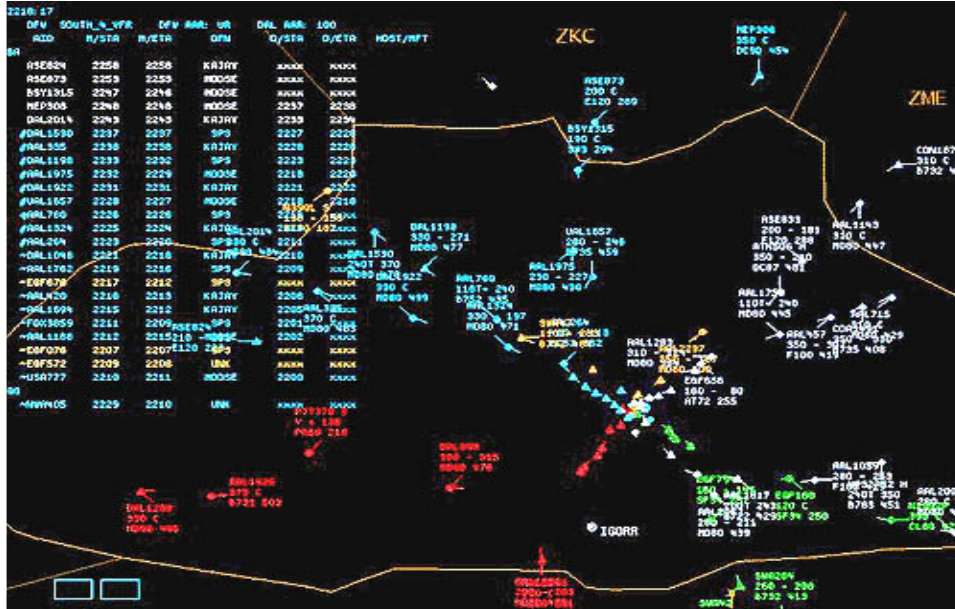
2218:17
DFW SOUTH_4_VFR DFW AAR: 90 DAL AAR: 100
AID M/STA M/ETA DFN D/STA D/ETA HOST/MFT
SA

| | | | | | |
|---|---|---|---|---|---|
| ASE824 | 2258 | 2258 | KAJAY | xxxx | xxxx |
| ASE873 | 2253 | 2253 | MOOSE | xxxx | xxxx |
| BSY1315 | 2247 | 2246 | MOOSE | xxxx | xxxx |
| NEP308 | 2248 | 2248 | MOOSE | 2237 | 2238 |
| DAL2014 | 2243 | 2243 | KAJAY | 2235 | 2234 |
| #DAL1590 | 2237 | 2237 | SPS | 2227 | 2228 |
| #AAL935 | 2236 | 2236 | KAJAY | 2223 | 2224 |
| #DAL1198 | 2233 | 2232 | SPS | 2223 | 2222 |
| #AAL1975 | 2232 | 2229 | MOOSE | 2218 | 2220 |
| #DAL1922 | 2231 | 2231 | KAJAY | 2221 | 2221 |
| #UAL1657 | 2228 | 2227 | MOOSE | 2218 | 2218 |
| #AAL760 | 2228 | 2226 | SPS | 2220 | 2217 |
| #AAL1324 | 2225 | 2224 | KAJAY | 2214 | 2215 |
| #AAL264 | 2223 | 2220 | SPS | 2211 | 2211 |
| ~DAL1048 | 2221 | 2216 | KAJAY | 2211 | 2207 |
| ~AAL1762 | 2219 | 2216 | SPS | 2209 | xxxx |
| ~EGF670 | 2217 | 2212 | SPS | 2206 | xxxx |
| ~AAL420 | 2216 | 2213 | KAJAY | 2206 | xxxx |
| ~AAL1694 | 2215 | 2212 | KAJAY | 2205 | xxxx |
| ~FDX3059 | 2211 | 2209 | SPS | 2201 | xxxx |
| ~AAL1166 | 2212 | 2215 | MOOSE | 2202 | xxxx |
| ~EGF676 | 2207 | 2207 | SPS | 2200 | xxxx |
| ~EGF572 | 2209 | 2208 | UNK | xxxx | xxxx |
| ~USA777 | 2210 | 2208 | MOOSE | 2200 | xxxx |

SA
~AAL405 2229 2210 UNK xxxx xxxx

ZKC
ZME
NEP308 350 C DC9Q 454
ASE873 200 C E120 289
BSY1315 190 C SF3 294
CON187 310 C B732 4
DAL2014
DAL1198 350 - 271 MD80 477
UAL1657 280 - 248 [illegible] 459
AAL1143 330 C MD80 447
ASE833 200 - 181 E120 288
AAL1975 230 - 227 MD80 430
DAL1530
DAL1922 330 C MD80 439
AAL760 110T 240 B757 408
AAL1324 330 197 MD80 471
AAL1324
AAL1750 110T 240 MD80 445
AAL715
AAL457 350 F100 419
ASE824 210 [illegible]
AAL1203 310 MD80
EGF658 180 - 80 AT72 255
PJ7370 V 130 PA60 216
DAL888 300 - 315 MD80 476
AAL1436 370 C B731 502
DAL1208 330 C MD80 466
EGF753
AAL1817 EGF160
AAL1039 280 - 283 240T 350 B763 451
IGORR
SWA204 260 - 280 B732 419